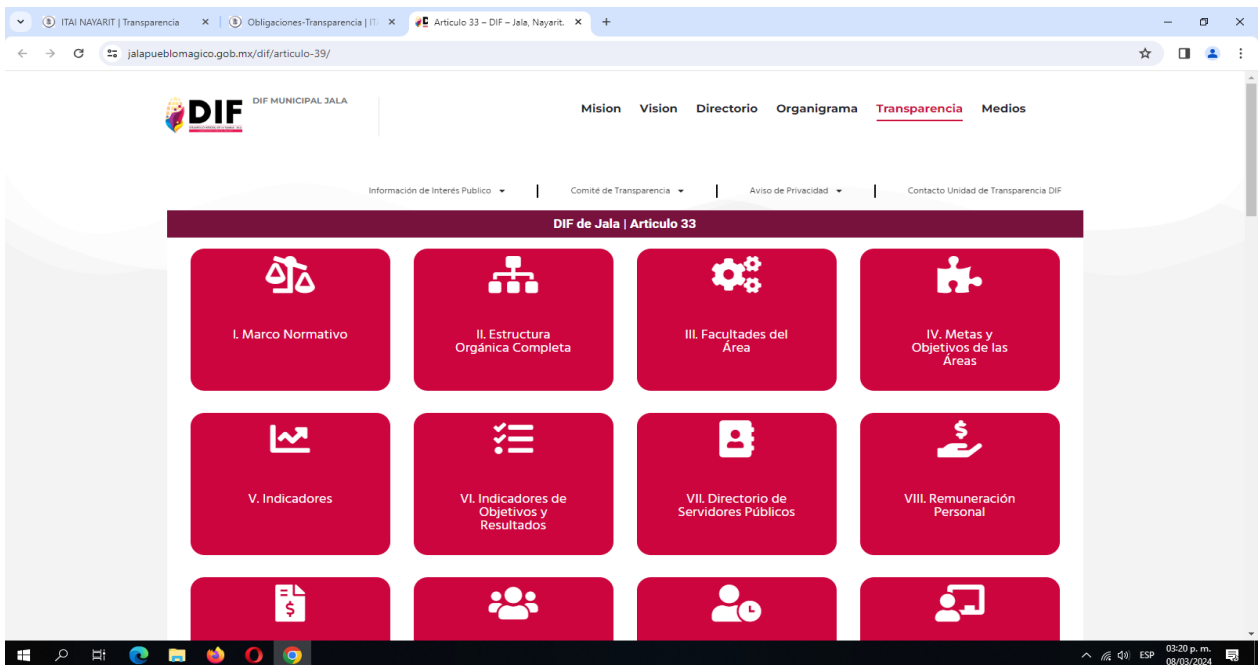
ITAI NAYARIT | Transparencia
Obligaciones-Transparencia | IT
Articulo 33 – DIF – Jala, Nayarit.

jalapueblomagico.gob.mx/dif/articulo-39/

DIF
DIF MUNICIPAL JALA

Mision Vision Directorio Organigrama Transparencia Medios

Información de Interés Publico
Comité de Transparencia
Aviso de Privacidad
Contacto Unidad de Transparencia DIF

DIF de Jala | Articulo 33

I. Marco Normativo

II. Estructura Orgánica Completa

III. Facultades del Área

IV. Metas y Objetivos de las Áreas

V. Indicadores

VI. Indicadores de Objetivos y Resultados

VII. Directorio de Servidores Públicos

VIII. Remuneración Personal

ESP
03:20 p. m.
08/03/2024